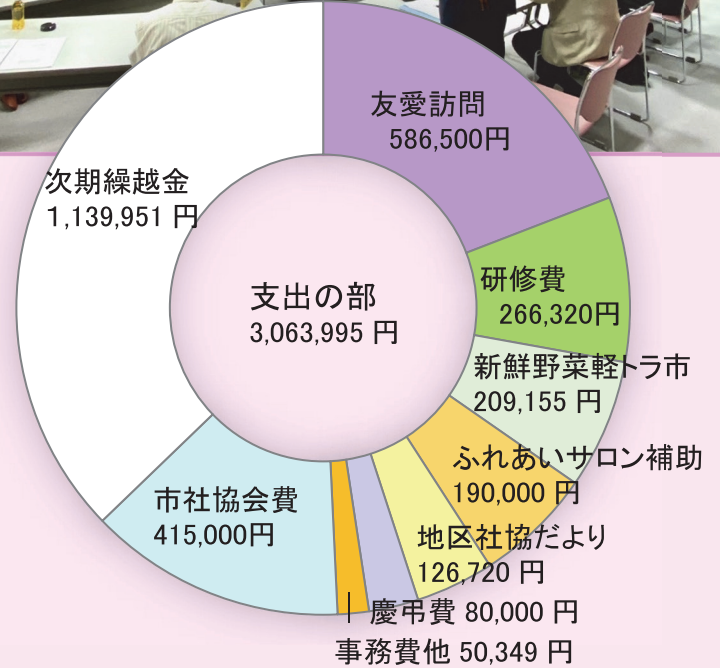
支出の部
3,063,995 円

友愛訪問
586,500円

研修費
266,320円

新鮮野菜軽トラ市
209,155 円

ふれあいサロン補助
190,000 円

地区社協だより
126,720 円

慶弔費 80,000 円

事務費他 50,349 円

市社協会費
415,000円

次期繰越金
1,139,951 円